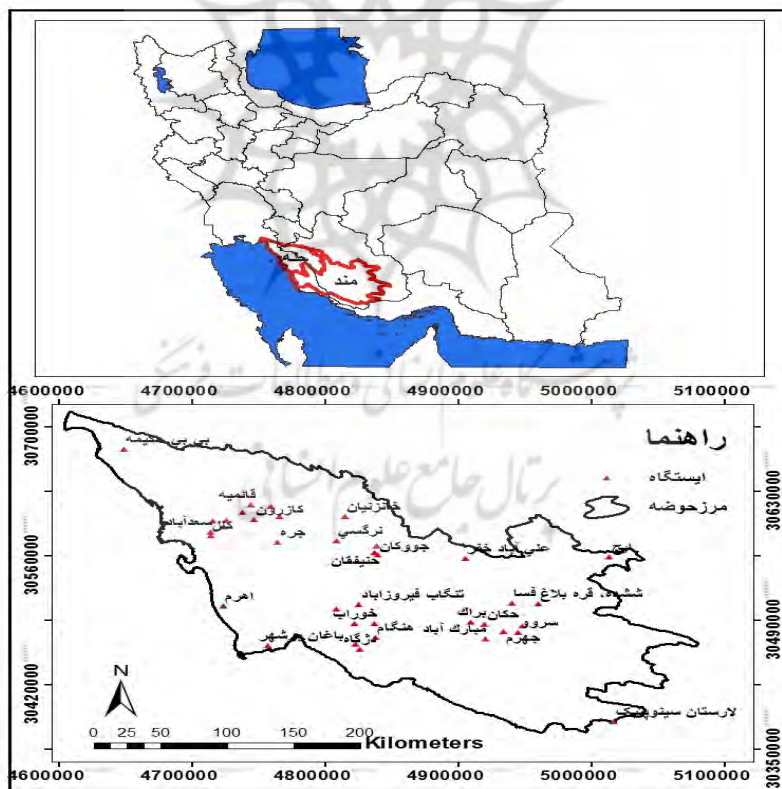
حله
مند

4600000 4700000 4800000 4900000 5000000 5100000

راهنما
ایستگاه
مرزحوضه

3070000
3056000
3042000

3063000
3049000
3035000

قائمیه
کازرون
خانزنیان
نرگسی
جره
جووکان
حنیفقان
علی‌آباد خفر
تنگاب فیروزآباد
ششده قره بلاغ فسا
اهرم
خورآب
حکان براک
سروو
مبارک آباد
هنگام
جهرم
باغان
لارستان سینویک
Kilometers
0 25 50 100 150 200
N

4600000 4700000 4800000 4900000 5000000 5100000